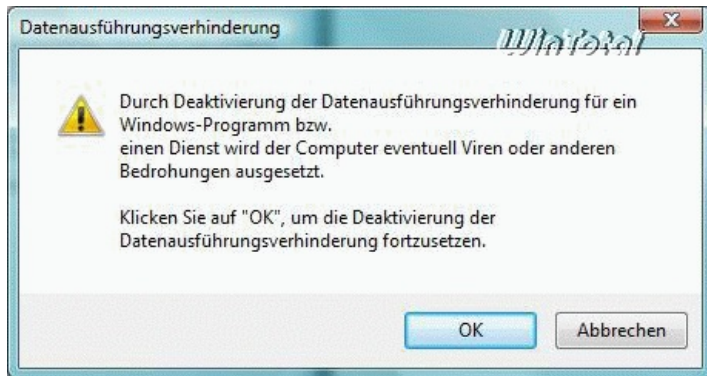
Datenausführungsverhinderung

WinTotal

Durch Deaktivierung der Datenausführungsverhinderung für ein Windows-Programm bzw.
einen Dienst wird der Computer eventuell Viren oder anderen Bedrohungen ausgesetzt.

Klicken Sie auf "OK", um die Deaktivierung der Datenausführungsverhinderung fortzusetzen.

OK

Abbrechen